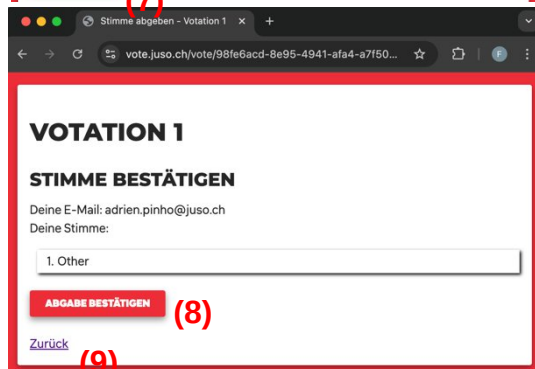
(7)
Stimme abgeben - Votation 1 ×
vote.juso.ch/vote/98fe6acd-8e95-4941-afa4-a7f50...
F

VOTATION 1

STIMME BESTÄTIGEN

Deine E-Mail: adrien.pinho@juso.ch
Deine Stimme:

1. Other

ABGABE BESTÄTIGEN

(8)

Zurück

(9)